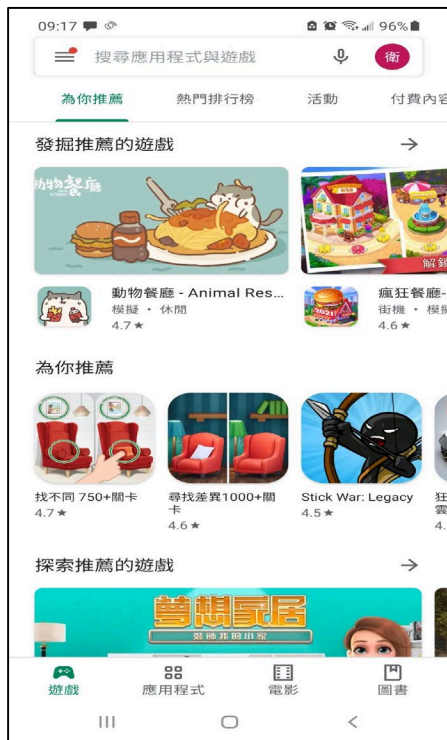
09:17 96%

搜尋應用程式與遊戲 衛

為你推薦 熱門排行榜 活動 付費內容

發掘推薦的遊戲 →

動物餐廳

解鎖

動物餐廳 - Animal Res...
模擬 • 休閒
4.7 ★

瘋狂餐廳-
街機 • 模擬
4.6 ★

為你推薦

找不同 750+關卡
4.7 ★

尋找差異1000+關卡
4.6 ★

Stick War: Legacy
4.5 ★

狂
雲
4.

探索推薦的遊戲 →

夢想家居
裝飾我的小家

遊戲 應用程式 電影 圖書